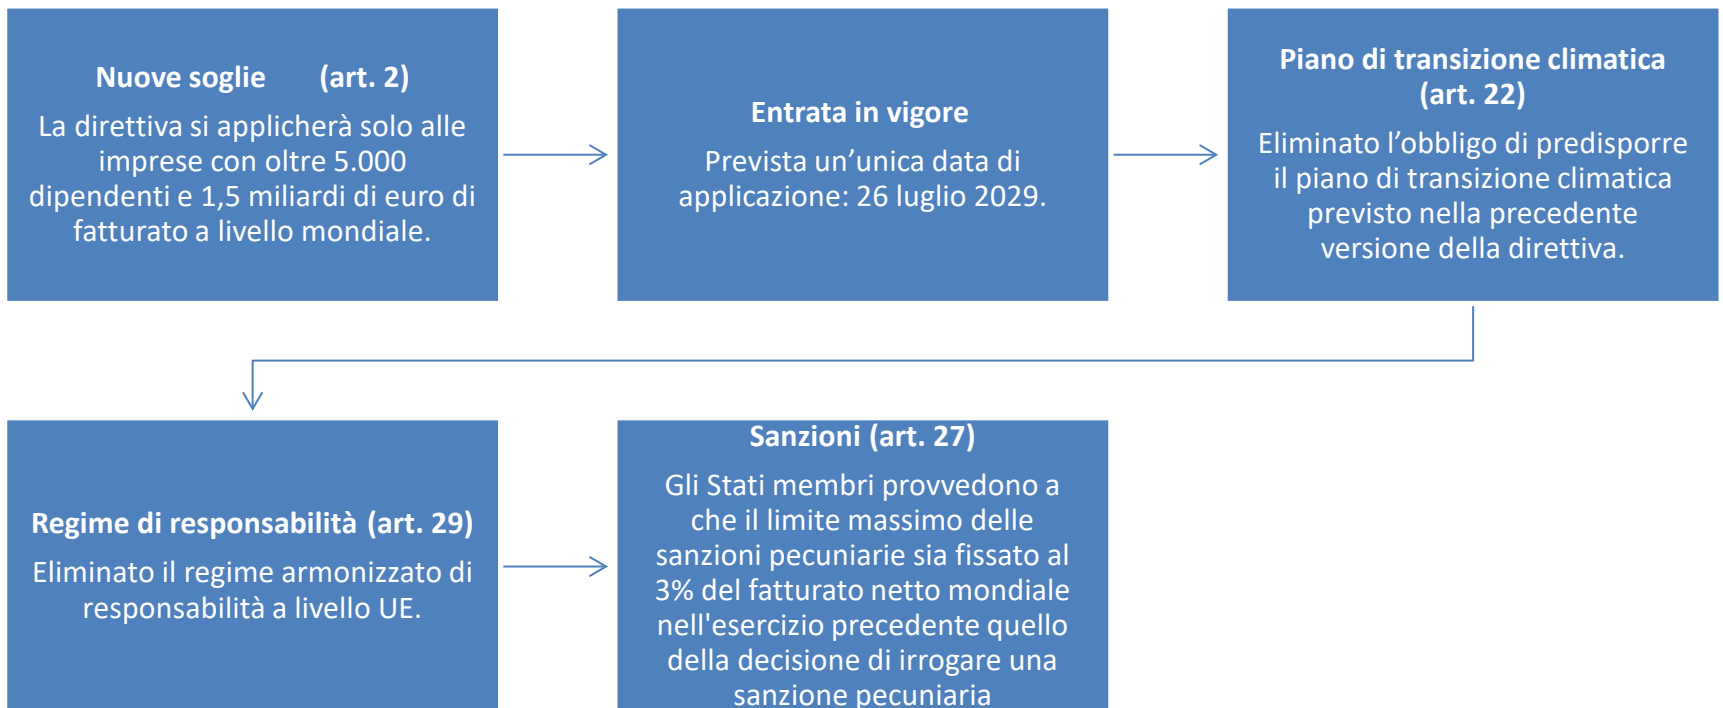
Nuove soglie (art. 2)

La direttiva si applicherà solo alle imprese con oltre 5.000 dipendenti e 1,5 miliardi di euro di fatturato a livello mondiale.

Entrata in vigore

Prevista un'unica data di applicazione: 26 luglio 2029.

Piano di transizione climatica (art. 22)

Eliminato l'obbligo di predisporre il piano di transizione climatica previsto nella precedente versione della direttiva.

Regime di responsabilità (art. 29)

Eliminato il regime armonizzato di responsabilità a livello UE.

Sanzioni (art. 27)

Gli Stati membri provvedono a che il limite massimo delle sanzioni pecuniarie sia fissato al 3% del fatturato netto mondiale nell'esercizio precedente quello della decisione di irrogare una sanzione pecuniaria